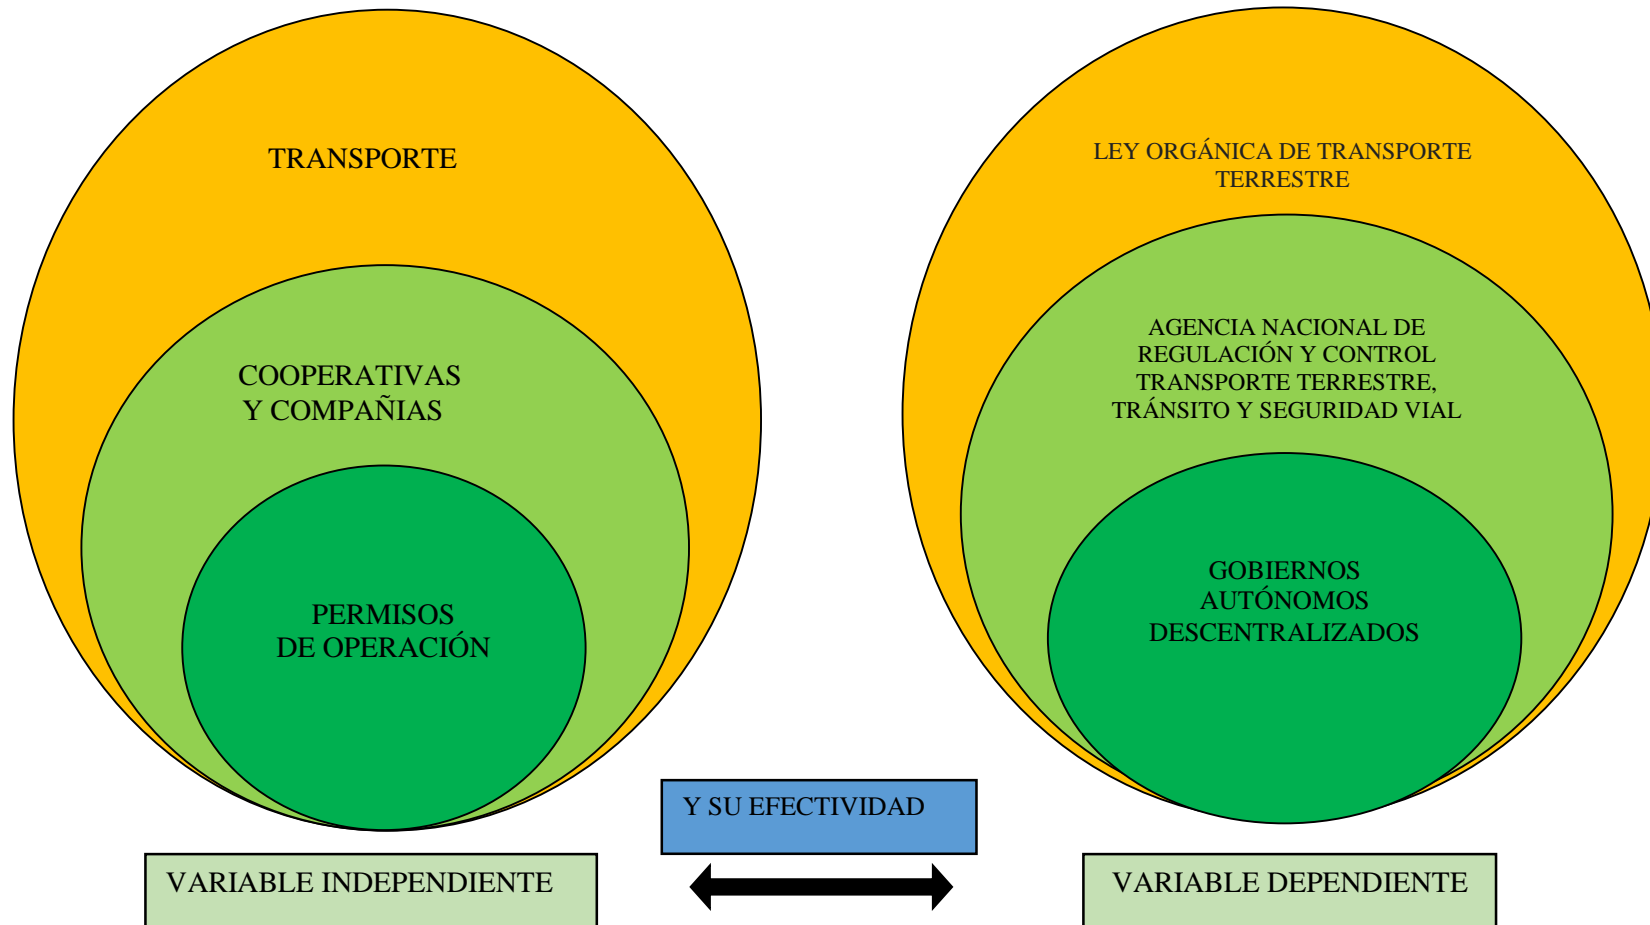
TRANSPORTE

COOPERATIVAS Y COMPAÑIAS

PERMISOS DE OPERACIÓN

LEY ORGÁNICA DE TRANSPORTE TERRESTRE

AGENCIA NACIONAL DE REGULACIÓN Y CONTROL TRANSPORTE TERRESTRE, TRÁNSITO Y SEGURIDAD VIAL

GOBIERNOS AUTÓNOMOS DESCENTRALIZADOS

Y SU EFECTIVIDAD

VARIABLE INDEPENDIENTE

VARIABLE DEPENDIENTE